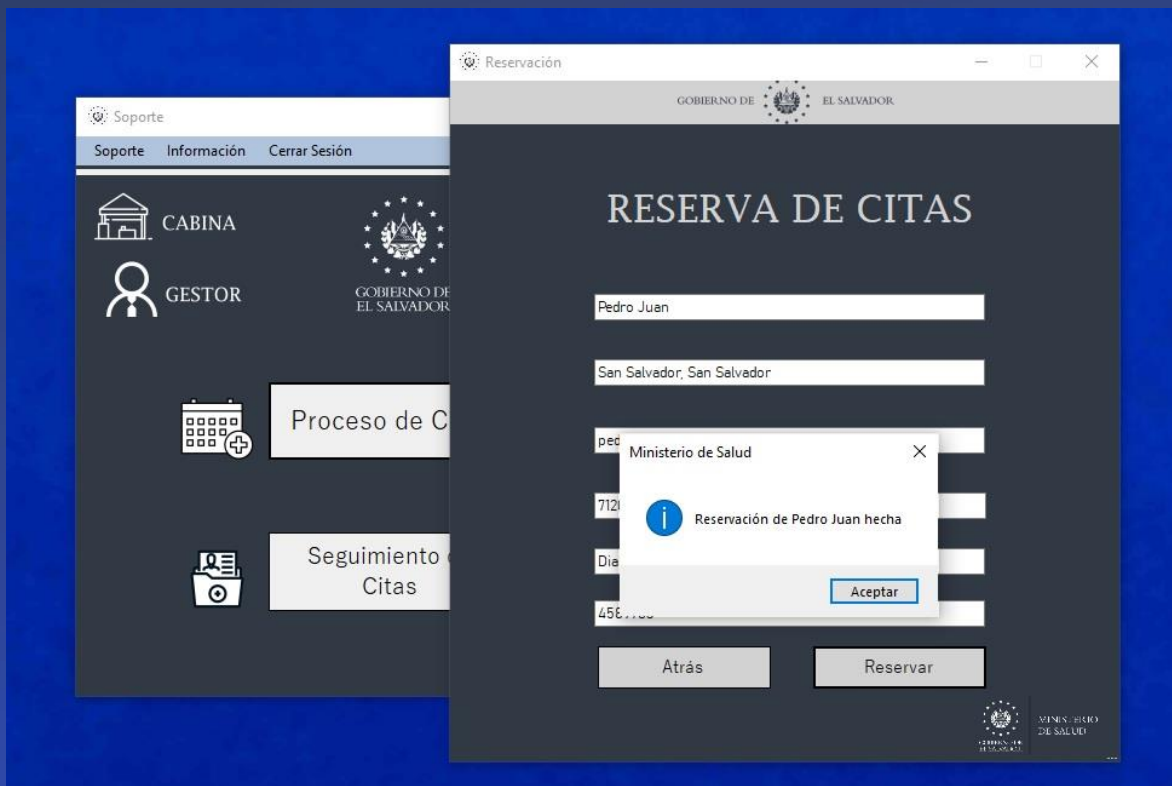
Soporte

Soporte Información Cerrar Sesión

CABINA

GESTOR

GOBIERNO DE
EL SALVADOR

Proceso de C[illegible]

Seguimiento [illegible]
Citas

Reservación

GOBIERNO DE EL SALVADOR

RESERVA DE CITAS

Pedro Juan

San Salvador, San Salvador

ped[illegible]

712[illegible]

Dia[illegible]

458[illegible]

Ministerio de Salud

Reservación de Pedro Juan hecha

Aceptar

Atrás

Reservar

GOBIERNO DE EL SALVADOR

MINISTERIO DE SALUD